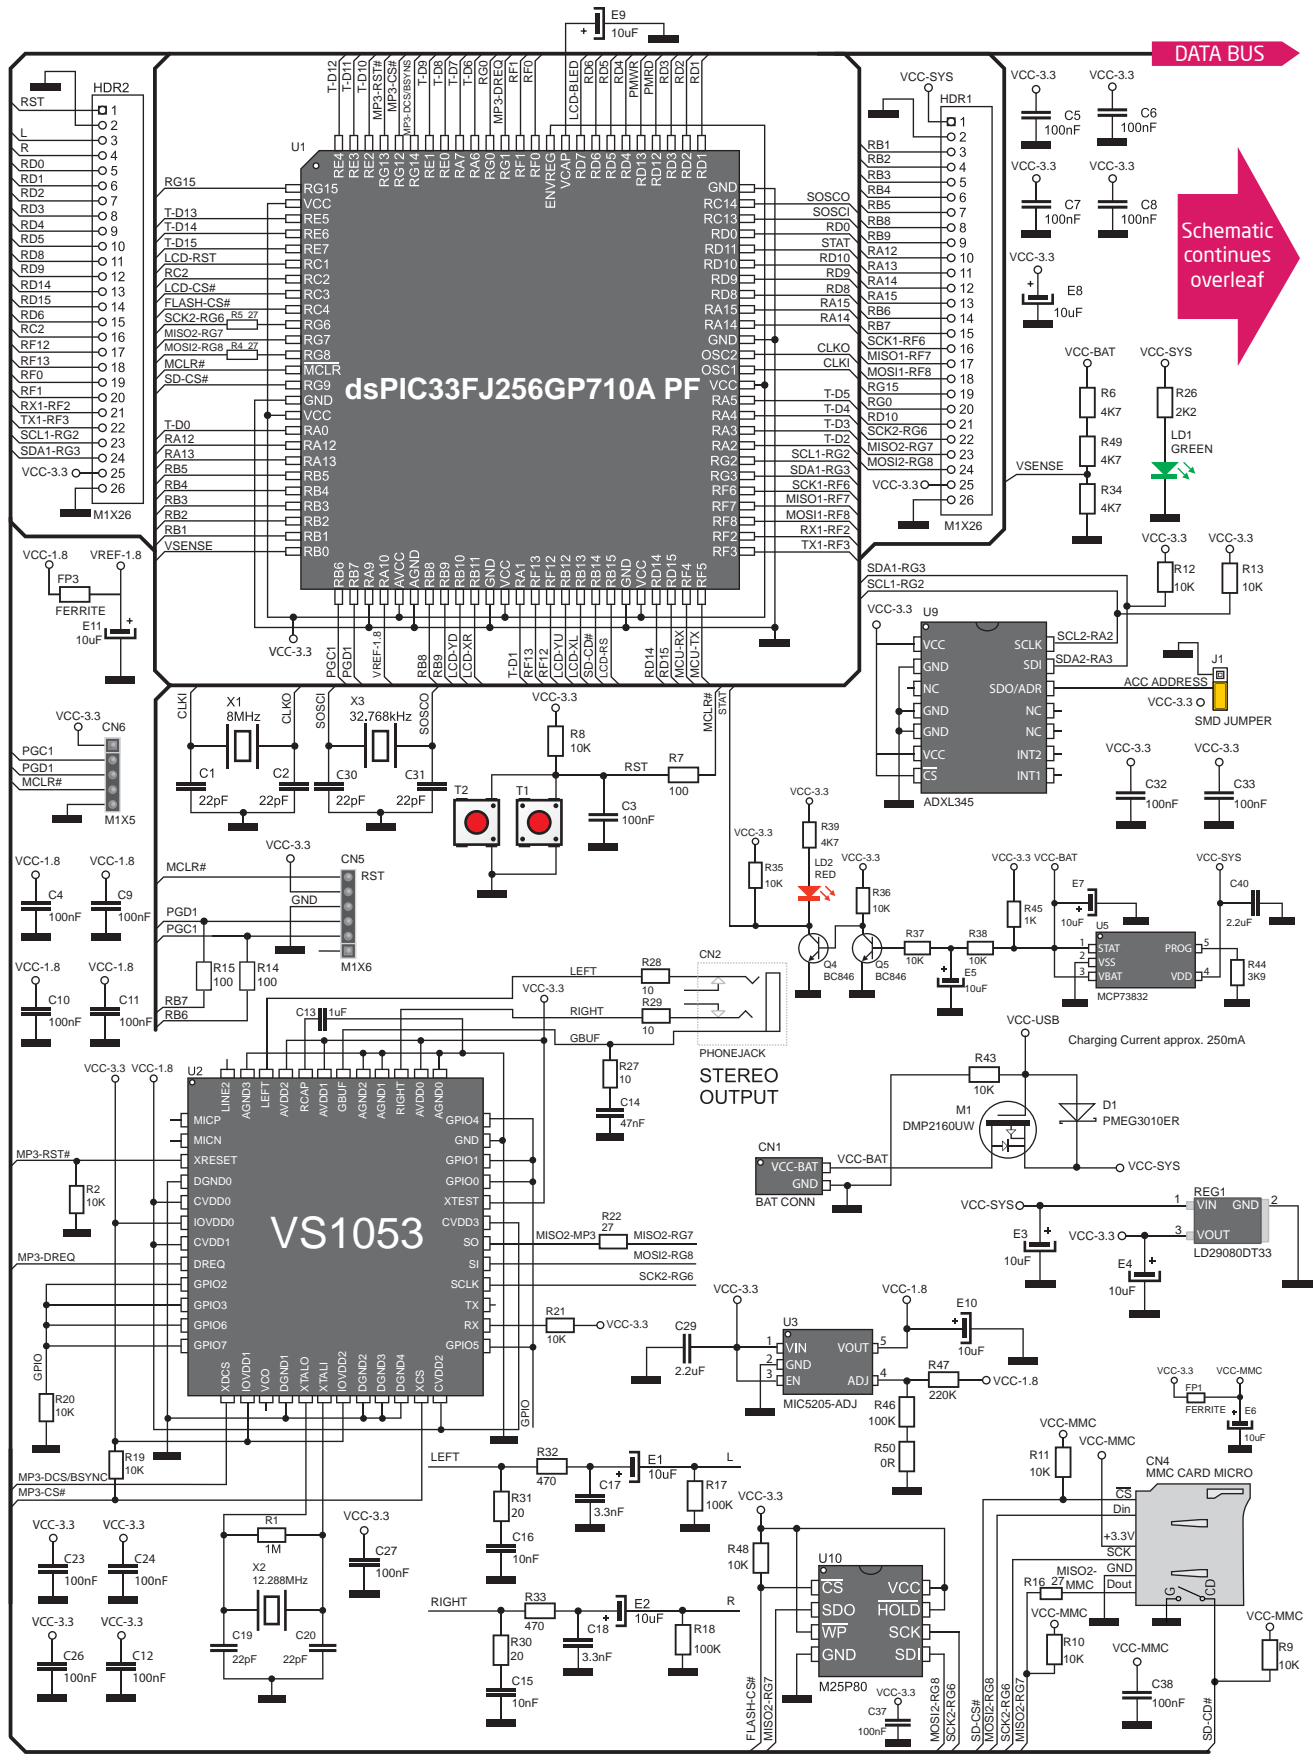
E9
10uF
DATA BUS
Schematic continues overleaf

HDR2
RST
L
R
RD0
RD1
RD2
RD3
RD4
RD5
RD8
RD9
RD14
RD15
RD6
RC2
RF12
RF13
RF0
RF1
RX1-RF2
TX1-RF3
SCL1-RG2
SDA1-RG3
VCC-3.3
1 2 3 4 5 6 7 8 9 10 11 12 13 14 15 16 17 18 19 20 21 22 23 24 25 26
M1X26

U1
dsPIC33FJ256GP710A PF

T-D12 T-D11 T-D10 MP3-RST# MP3-CS# MP3-DCS/BSYNC T-D9 T-D8 T-D7 T-D6 RG0 MP3-DREQ RF1 RF0 LCD-BLED RD6 RD5 RD4 PMWR PMRD RD3 RD2 RD1

RE4 RE3 RE2 RG13 RG12 RG14 RE1 RE0 RA7 RA6 RG0 RG1 RF1 RF0 ENVREG VCAP RD7 RD6 RD5 RD4 RD13 RD12 RD3 RD2 RD1

RG15
T-D13
T-D14
T-D15
LCD-RST
RC2
LCD-CS#
FLASH-CS#
SCK2-RG6 R5 27
MISO2-RG7
MOSI2-RG8 R4 27
MCLR#
SD-CS#
T-D0
RA12
RA13
RB5
RB4
RB3
RB2
RB1
VSENSE

RG15 VCC RE5 RE6 RE7 RC1 RC2 RC3 RC4 RG6 RG7 RG8 MCLR RG9 GND VCC RA0 RA12 RA13 RB5 RB4 RB3 RB2 RB1 RB0

GND RC14 RC13 RD0 RD11 RD10 RD9 RD8 RA15 RA14 GND OSC2 OSC1 VCC RA5 RA4 RA3 RA2 RG2 RG3 RF6 RF7 RF8 RF2 RF3

SOSCO SOSCI RD0 STAT RD10 RD9 RD8 RA15 RA14 CLKO CLKI T-D5 T-D4 T-D3 T-D2 SCL1-RG2 SDA1-RG3 SCK1-RF6 MISO1-RF7 MOSI1-RF8 RX1-RF2 TX1-RF3

RB6 RB7 RA9 RA10 AVCC AGND RB8 RB9 RB10 RB11 GND VCC RA1 RF13 RF12 RB12 RB13 RB14 RB15 GND VCC RD14 RD15 RF4 RF5

VCC-3.3
PGC1 PGD1 VREF-1.8 RB8 LCD-YD LCD-XR T-D1 RF13 RF12 LCD-YU LCD-XL SD-CD# LCD-RS RD14 RD15 MCU-RX MCU-TX

VCC-SYS
HDR1
RB1 RB2 RB3 RB4 RB5 RB8 RB9 RA12 RA13 RA14 RA15 RB6 RB7 SCK1-RF6 MISO1-RF7 MOSI1-RF8 RG15 RG0 RD10 SCK2-RG6 MISO2-RG7 MOSI2-RG8 VCC-3.3
1 2 3 4 5 6 7 8 9 10 11 12 13 14 15 16 17 18 19 20 21 22 23 24 25 26
M1X26
VSENSE

VCC-3.3 C5 100nF
VCC-3.3 C6 100nF
VCC-3.3 C7 100nF
VCC-3.3 C8 100nF
VCC-3.3 E8 10uF
VCC-BAT
VCC-SYS
R6 4K7
R26 2K2
R49 4K7
LD1 GREEN
R34 4K7

VCC-1.8
VREF-1.8
FP3
FERRITE
E11
10uF

VCC-3.3
CN6
PGC1
PGD1
MCLR#
M1X5

CLKI X1 8MHz CLKO
C1 22pF C2 22pF
SOSCI X3 32.768kHz SOSCO
C30 22pF C31 22pF
VCC-3.3
R8 10K
RST
R7 100
MCLR#
STAT
T2 T1
C3 100nF

SDA1-RG3
SCL1-RG2
VCC-3.3
U9
VCC GND NC GND GND VCC CS
SCLK SDI SDO/ADR NC NC INT2 INT1
ADXL345
SCL2-RA2
SDA2-RA3
VCC-3.3 R12 10K
VCC-3.3 R13 10K
J1
ACC ADDRESS
VCC-3.3
SMD JUMPER
VCC-3.3 C32 100nF
VCC-3.3 C33 100nF

VCC-1.8 C4 100nF
VCC-1.8 C9 100nF
VCC-1.8 C10 100nF
VCC-1.8 C11 100nF
MCLR#
VCC-3.3
CN5
RST
GND
PGD1
PGC1
M1X6
R15 100
R14 100
RB7
RB6

VCC-3.3
R39 4K7
LD2 RED
VCC-3.3
R35 10K
VCC-3.3
R36 10K
Q4 BC846
Q5 BC846
R37 10K
R38 10K
E5 10uF
VCC-3.3 VCC-BAT
R45 1K
E7 10uF
U5
STAT VSS VBAT PROG VDD
1 2 3 5 4
MCP73832
VCC-SYS
C40 2.2uF
R44 3K9

CN2
LEFT
R28 10
VCC-3.3
RIGHT
R29 10
GBUF
PHONEJACK
STEREO OUTPUT
R27 10
C14 47nF
C13 1uF

VCC-USB
Charging Current approx. 250mA
R43 10K
M1
DMP2160UW
D1
PMEG3010ER
CN1
VCC-BAT
GND
VCC-BAT
BAT CONN
VCC-SYS

VCC-SYS
REG1
1 2
VIN GND
3
VOUT
LD29080DT33
E3 10uF
VCC-3.3
E4 10uF

VCC-3.3 VCC-1.8
U2
LINE2 AGND3 LEFT AVDD2 RCAP AVDD1 GBUF AGND2 AGND1 RIGHT AVDD0 AGND0
MICP MICN XRESET DGND0 CVDD0 IODVDD0 CVDD1 DREQ GPIO2 GPIO3 GPIO6 GPIO7
GPIO4 GND GPIO1 GPIO0 XTEST CVDD3 SO SI SCLK TX RX GPIO5
VS1053
XDCS IOVDD1 VCO DGND1 XTALO XTALI IOVDD2 DGND2 DGND3 DGND4 XCS CVDD2
MP3-RST#
R2 10K
MP3-DREQ
GPIO
R20 10K
R19 10K
MP3-DCS/BSYNC
MP3-CS#
GPIO
R22 27
MISO2-MP3
MISO2-RG7
MOSI2-RG8
SCK2-RG6
R21 10K
VCC-3.3

VCC-3.3
C29 2.2uF
U3
VIN GND EN VOUT ADJ
1 2 3 5 4
MIC5205-ADJ
VCC-1.8
E10 10uF
R47 220K
VCC-1.8
R46 100K
R50 0R

VCC-3.3 C23 100nF
VCC-3.3 C24 100nF
VCC-3.3 C26 100nF
VCC-3.3 C12 100nF
R1 1M
X2 12.288MHz
C19 22pF C20 22pF
VCC-3.3 C27 100nF

LEFT
R32 470
E1 10uF
L
C17 3.3nF
R17 100K
R31 20
C16 10nF
RIGHT
R33 470
E2 10uF
R
C18 3.3nF
R18 100K
R30 20
C15 10nF

VCC-3.3
R48 10K
U10
CS SDO WP GND VCC HOLD SCK SDI
M25P80
FLASH-CS#
MISO2-RG7
VCC-3.3
C37 100nF
MOSI2-RG8
SCK2-RG6

VCC-3.3 VCC-MMC
FP1 FERRITE
E6 10uF
VCC-MMC
R11 10K
VCC-MMC
CN4
MMC CARD MICRO
CS Din +3.3V SCK GND Dout
G CD
R16 27
MISO2-MMC
VCC-MMC
R10 10K
VCC-MMC
C38 100nF
VCC-MMC
R9 10K
SD-CS#
MOSI2-RG8
SCK2-RG6
MISO2-RG7
SD-CD#